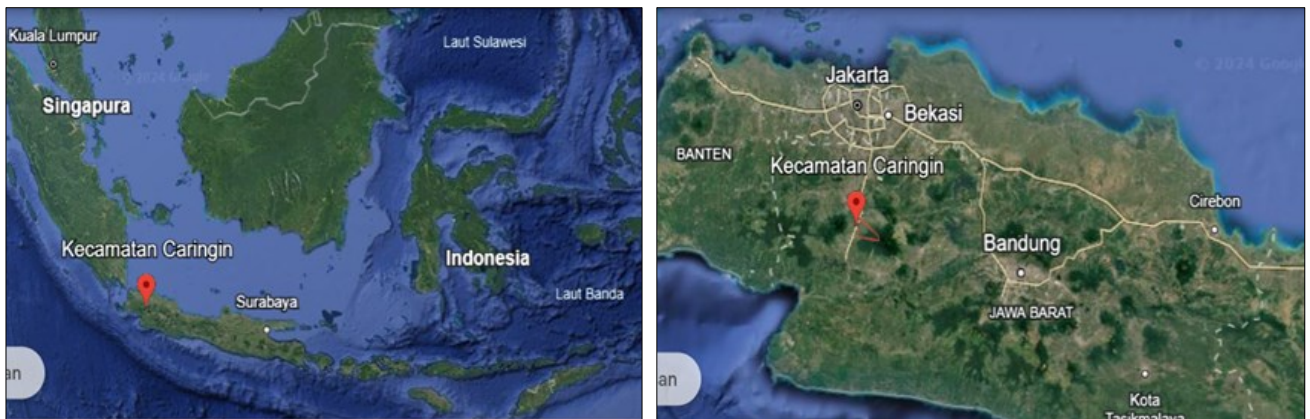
Kuala Lumpur

© 2024 Google

Laut Sulawesi

Singapura

Kecamatan Caringin

Indonesia

Surabaya

Laut Banda

an

Jakarta

Bekasi

© 2024 Google

BANTEN

Kecamatan Caringin

Cirebon

Bandung

JAWA BARAT

an

Kota Tasikmalaya